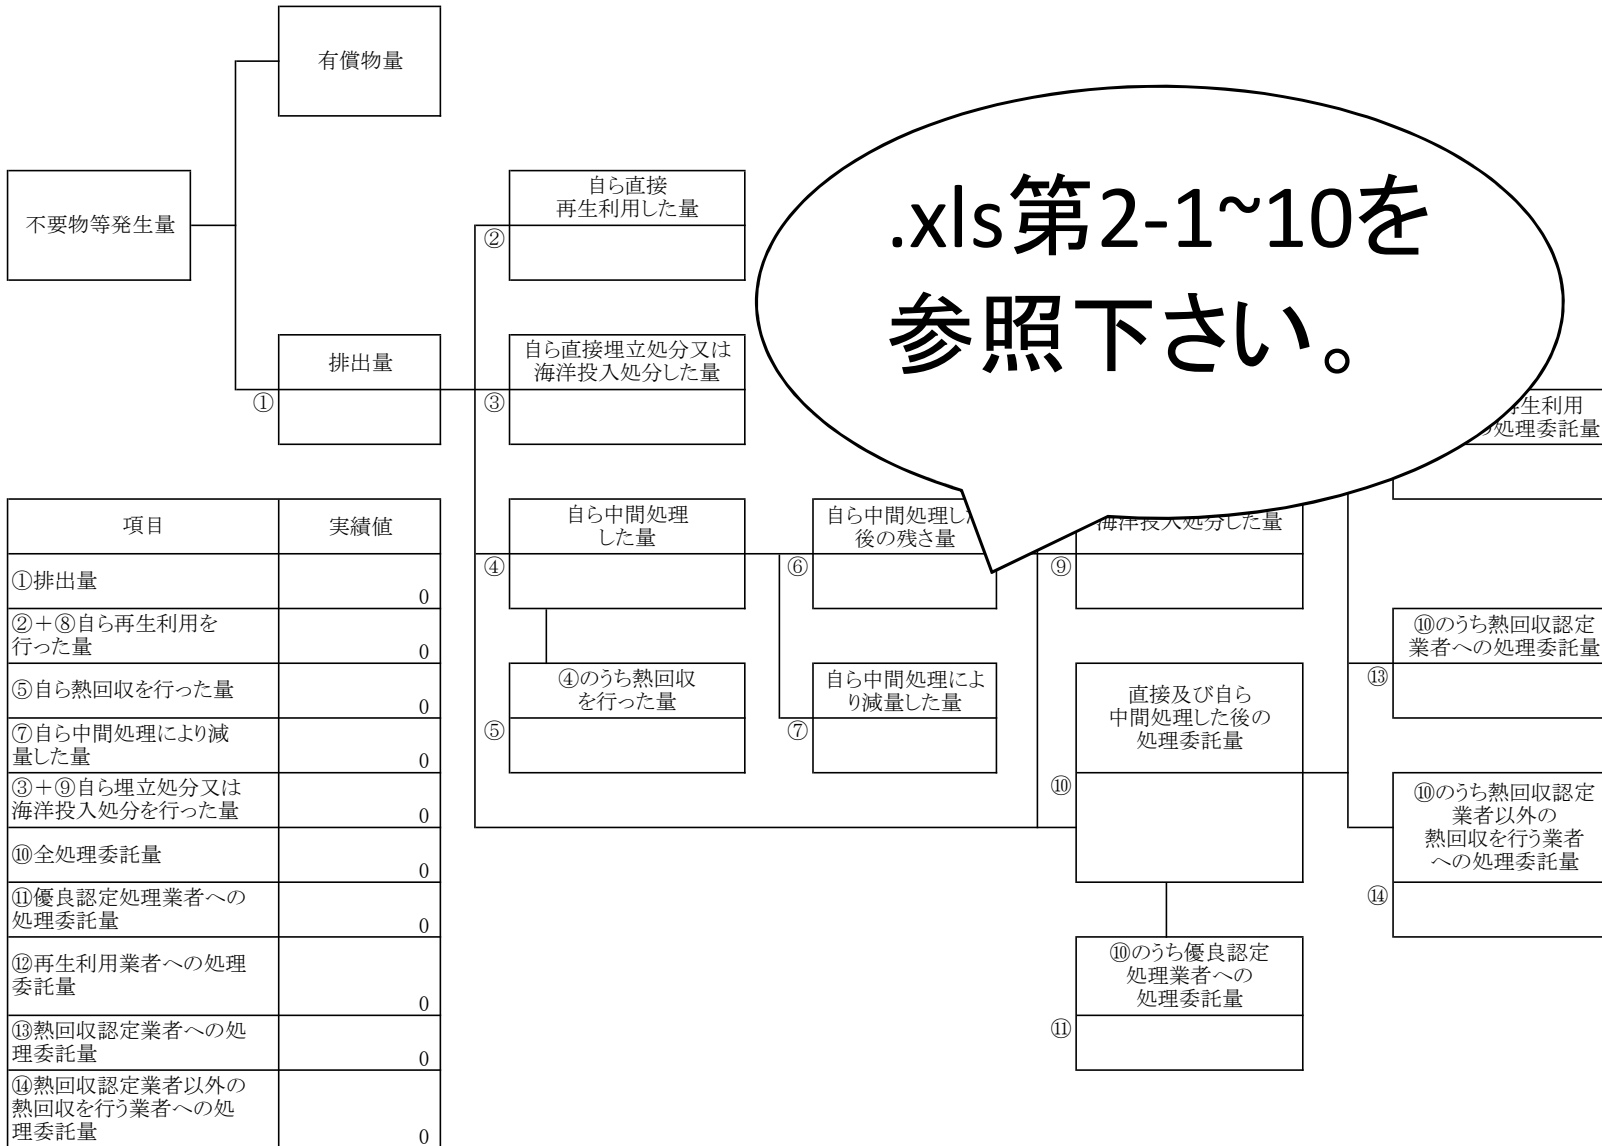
有償物量

不要物等発生量

自ら直接
再生利用した量
②

排出量
①

自ら直接埋立処分又は
海洋投入処分した量
③

.xls第2-1~10を
参照下さい。

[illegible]再生利用
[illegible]の処理委託量

| 項目 | 実績値 |
|---|---|
| ①排出量 | 0 |
| ②+⑧自ら再生利用を行った量 | 0 |
| ⑤自ら熱回収を行った量 | 0 |
| ⑦自ら中間処理により減量した量 | 0 |
| ③+⑨自ら埋立処分又は海洋投入処分を行った量 | 0 |
| ⑩全処理委託量 | 0 |
| ⑪優良認定処理業者への処理委託量 | 0 |
| ⑫再生利用業者への処理委託量 | 0 |
| ⑬熱回収認定業者への処理委託量 | 0 |
| ⑭熱回収認定業者以外の熱回収を行う業者への処理委託量 | 0 |

自ら中間処理
した量
④

自ら中間処理し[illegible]
後の残さ量
⑥

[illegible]海洋投入処分した量
⑨

④のうち熱回収
を行った量
⑤

自ら中間処理によ
り減量した量
⑦

直接及び自ら
中間処理した後の
処理委託量
⑩

⑩のうち熱回収認定
業者への処理委託量
⑬

⑩のうち熱回収認定
業者以外の
熱回収を行う業者
への処理委託量
⑭

⑩のうち優良認定
処理業者への
処理委託量
⑪